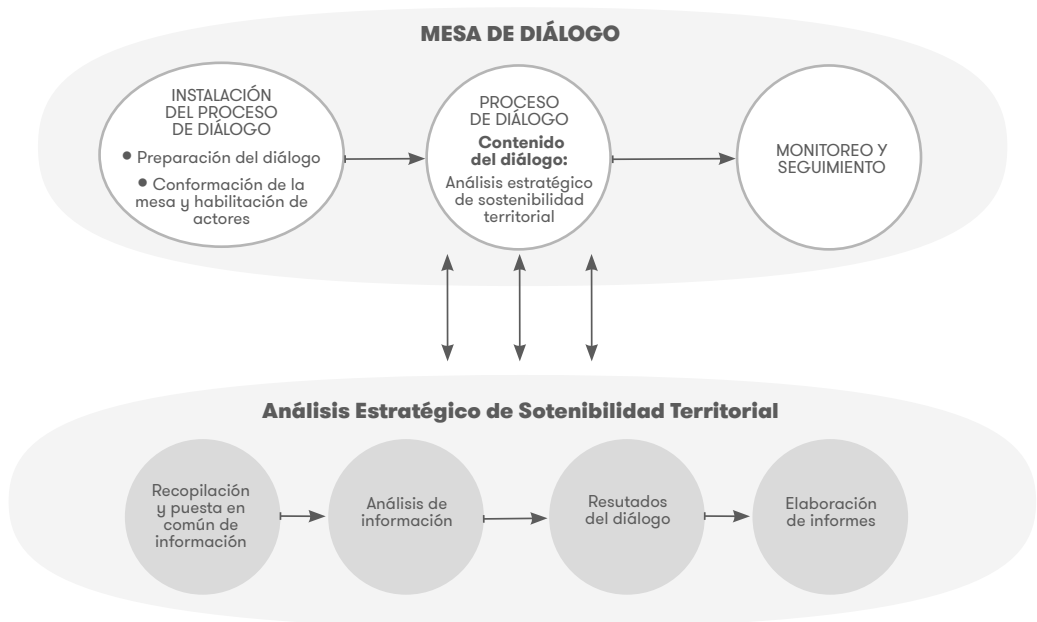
MESA DE DIÁLOGO

INSTALACIÓN DEL PROCESO DE DIÁLOGO

• Preparación del diálogo

• Conformación de la mesa y habilitación de actores

PROCESO DE DIÁLOGO

Contenido del diálogo:

Análisis estratégico de sostenibilidad territorial

MONITOREO Y SEGUIMIENTO

Análisis Estratégico de Sotenibilidad Territorial

Recopilación y puesta en común de información

Análisis de información

Resutados del diálogo

Elaboración de informes